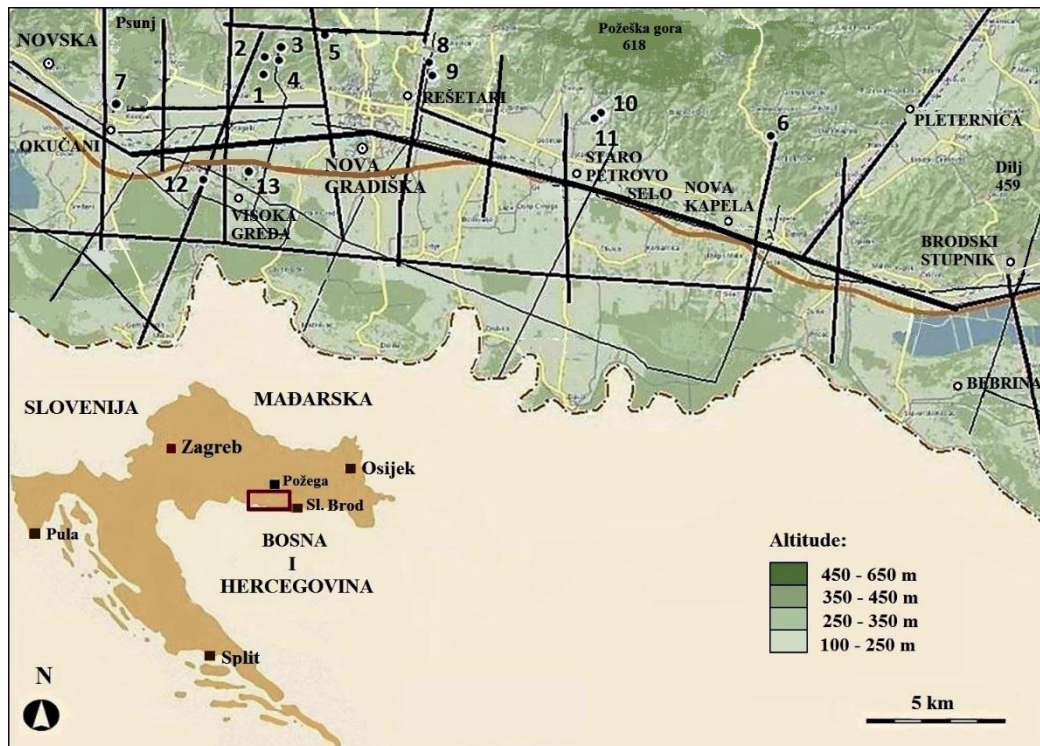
NOVSKA
Psunj
2
3
5
8
Požeška gora
618
7
1
4
9
REŠETARI
10
11
6
PLETERNICA
OKUČANI
NOVA
GRADIŠKA
STARO
PETROVO
SELO
12
13
VISOKA
GREDA
NOVA
KAPELA
Dilj
459
BRODSKI
STUPNIK
BEBRINA
SLOVENIJA
MAĐARSKA
Zagreb
Požega
Osijek
Sl. Brod
Pula
BOSNA
I
HERCEGOVINA
Split
Altitude:
450 - 650 m
350 - 450 m
250 - 350 m
100 - 250 m
N
5 km